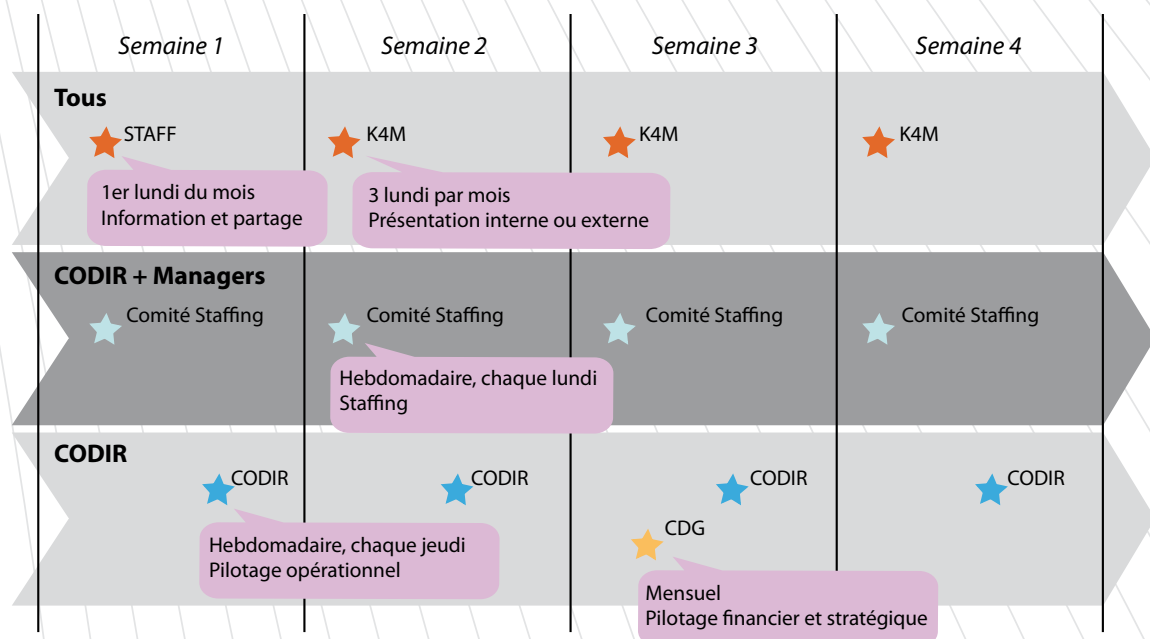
Semaine 1 Semaine 2 Semaine 3 Semaine 4

Tous

STAFF

K4M

K4M

K4M

1er lundi du mois
Information et partage

3 lundi par mois
Présentation interne ou externe

CODIR + Managers

Comité Staffing

Comité Staffing

Comité Staffing

Comité Staffing

Hebdomadaire, chaque lundi
Staffing

CODIR

CODIR

CODIR

CODIR

CODIR

Hebdomadaire, chaque jeudi
Pilotage opérationnel

CDG

Mensuel
Pilotage financier et stratégique